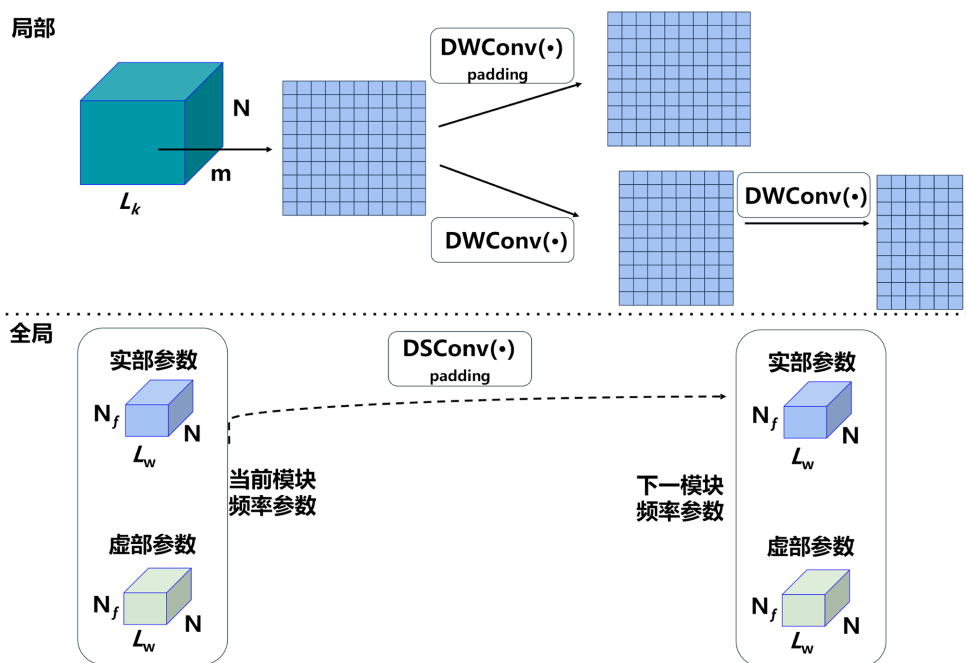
局部

N

m

$L_k$

DWConv(•)
padding

DWConv(•)

DWConv(•)

全局

DSConv(•)
padding

实部参数

$N_f$

N

$L_w$

当前模块
频率参数

虚部参数

$N_f$

N

$L_w$

下一模块
频率参数

实部参数

$N_f$

N

$L_w$

虚部参数

$N_f$

N

$L_w$